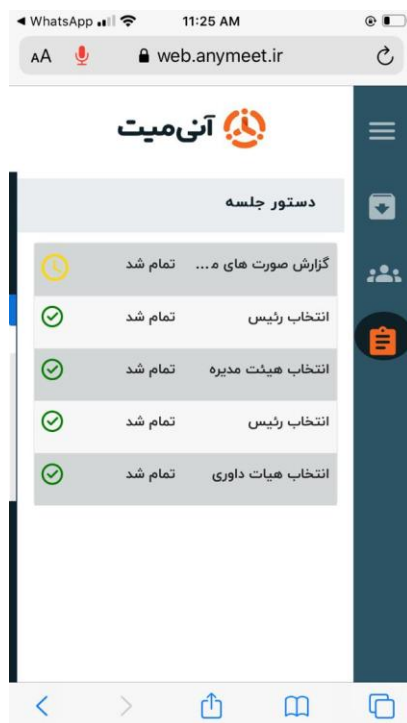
◄ WhatsApp 11:25 AM
AA web.anymeet.ir

آنی‌میت

دستور جلسه

| | | |
|---|---|---|
| گزارش صورت های م... | تمام شد | |
| انتخاب رئیس | تمام شد | |
| انتخاب هیئت مدیره | تمام شد | |
| انتخاب رئیس | تمام شد | |
| انتخاب هیات داوری | تمام شد | |